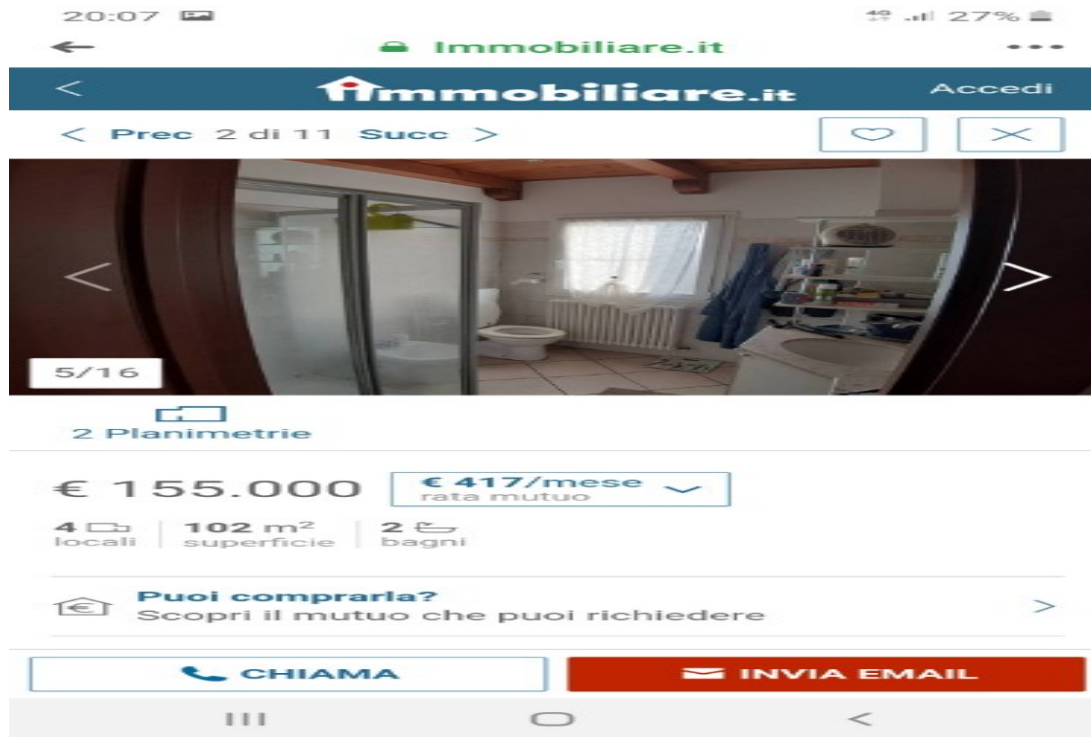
20:07

4G 27%

Immobiliare.it

Immobiliare.it

Accedi

< Prec 2 di 11 Succ >

5/16

2 Planimetrie

€ 155.000

€ 417/mese
rata mutuo

4 locali | 102 m² superficie | 2 bagni

Puoi comprarla?
Scopri il mutuo che puoi richiedere

CHIAMA

INVIA EMAIL